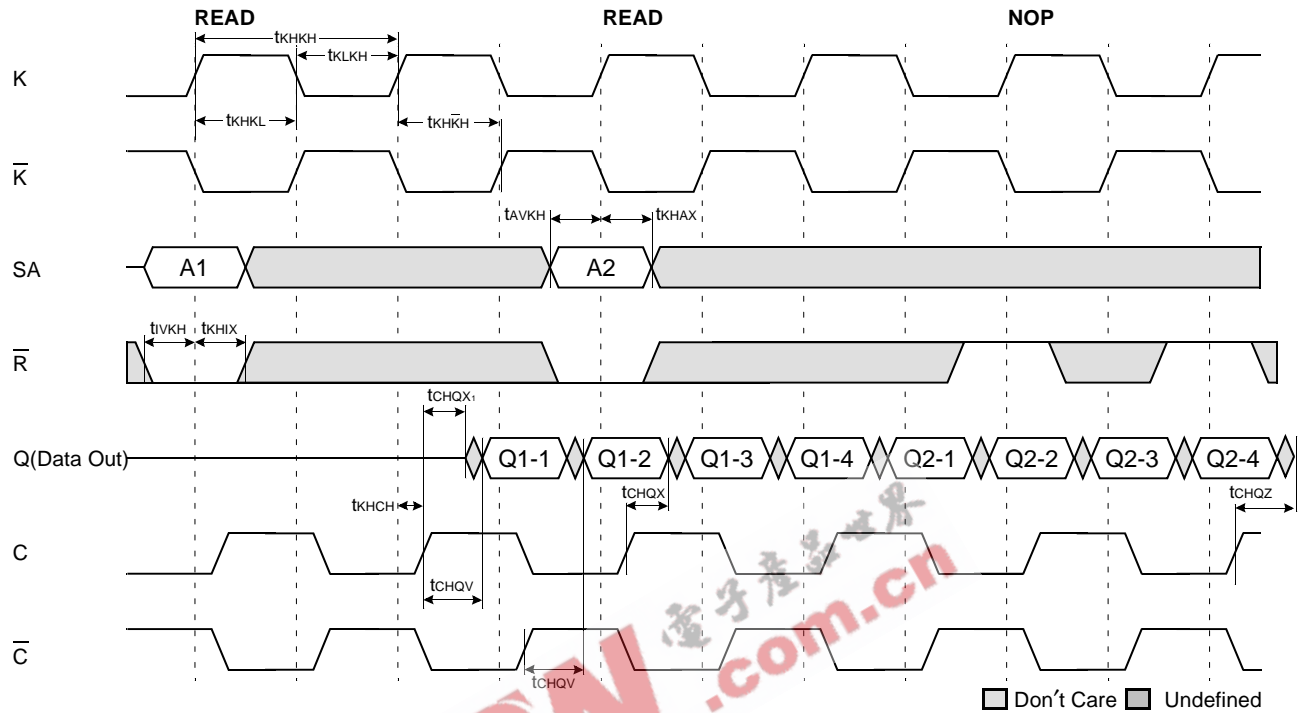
READ READ NOP

$t_{KHKH}$

$t_{KLKH}$

K

$t_{KHKL}$

$t_{KH\overline{K}H}$

$\overline{K}$

$t_{AVKH}$ $t_{KHAX}$

SA A1 A2

$t_{IVKH}$ $t_{KHIX}$

$\overline{R}$

$t_{CHQX_1}$

Q(Data Out) Q1-1 Q1-2 Q1-3 Q1-4 Q2-1 Q2-2 Q2-3 Q2-4

$t_{KHCH}$

$t_{CHQX}$

$t_{CHQZ}$

C

$t_{CHQV}$

$\overline{C}$

$t_{CHQV}$

电子产品世界

.com.cn

Don′t Care Undefined